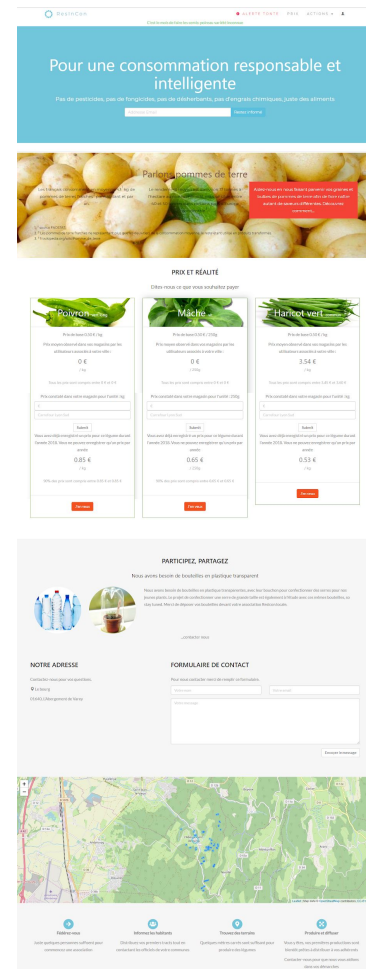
BeurnCom

ALERTE TONTE PRIX ACTIONS

Pour une consommation responsable et intelligente

Pas de pesticides, pas de fongicides, pas de désherbants, pas d'engrais chimiques, juste des aliments.

Parlons pommes de terre

PRIX ET RÉALITÉ

Dites-nous ce que vous souhaitez payer

Poivron

Mâche

Haricot vert

0 €

0 €

3.54 €

0.85 €

0.65 €

0.53 €

Submit

Submit

Submit

PARTICIPEZ, PARTAGEZ

Nous avons besoin de bouteilles en plastique transparent

NOTRE ADRESSE

FORMULAIRE DE CONTACT

Envoyer le message